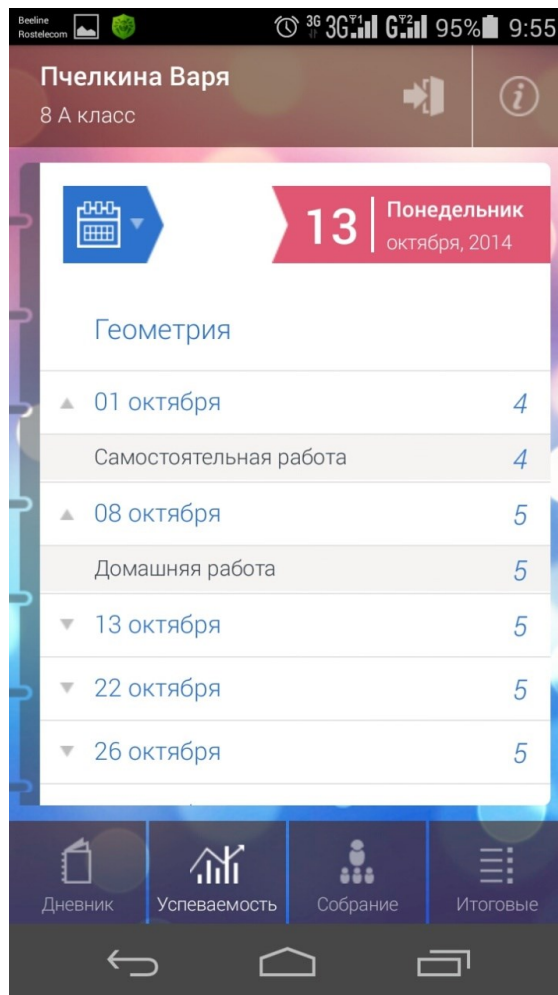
Beeline
Rostelecom
3G 3G G 95% 9:55

Пчелкина Варя
8 А класс

13 Понедельник
октября, 2014

Геометрия

01 октября 4
Самостоятельная работа 4
08 октября 5
Домашняя работа 5
13 октября 5
22 октября 5
26 октября 5

Дневник
Успеваемость
Собрание
Итоговые